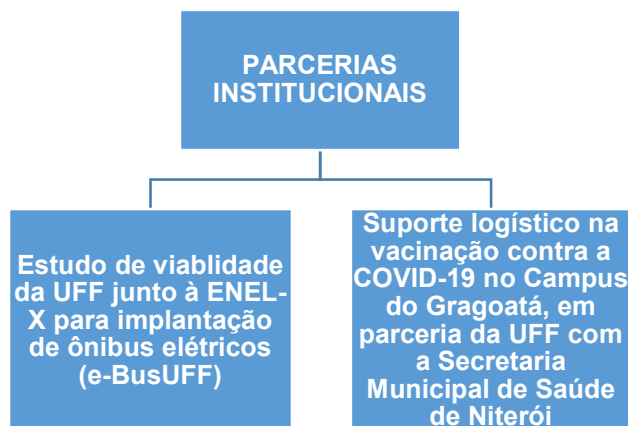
PARCERIAS INSTITUCIONAIS

Estudo de viablidade da UFF junto à ENEL-X para implantação de ônibus elétricos (e-BusUFF)

Suporte logístico na vacinação contra a COVID-19 no Campus do Gragoatá, em parceria da UFF com a Secretaria Municipal de Saúde de Niterói